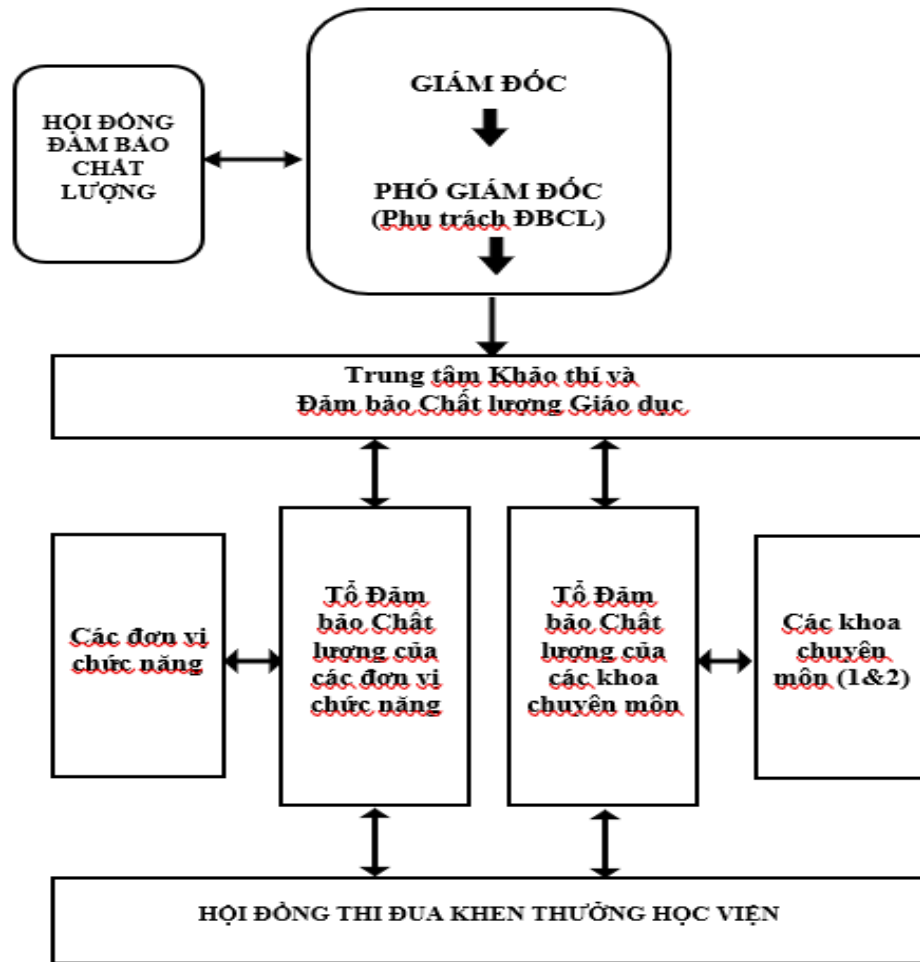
HỘI ĐỒNG ĐẢM BẢO CHẤT LƯỢNG

GIÁM ĐỐC

PHÓ GIÁM ĐỐC
(Phụ trách ĐBCL)

Trung tâm Khảo thí và
Đảm bảo Chất lượng Giáo dục

Các đơn vị chức năng

Tổ Đảm bảo Chất lượng của các đơn vị chức năng

Tổ Đảm bảo Chất lượng của các khoa chuyên môn

Các khoa chuyên môn (1&2)

HỘI ĐỒNG THI ĐUA KHEN THƯỞNG HỌC VIỆN